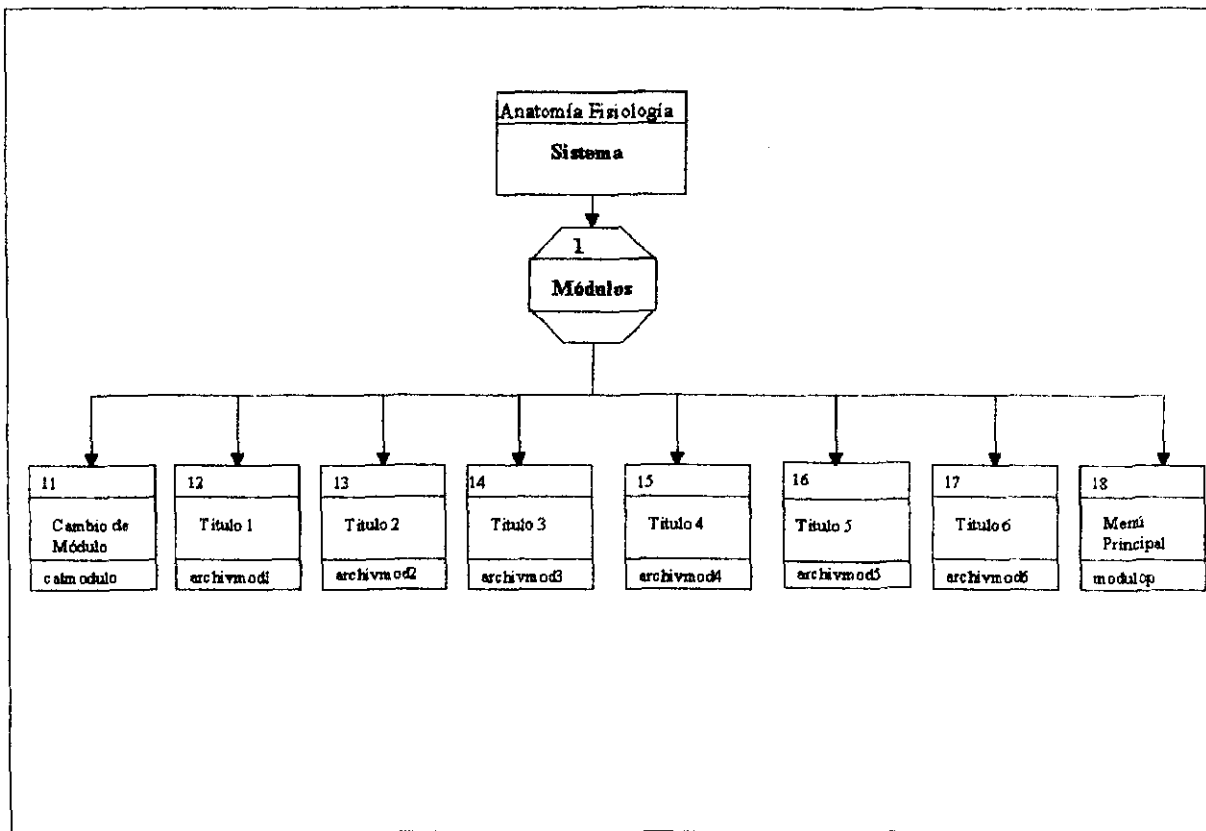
Anatomía Fisiología

Sistema

1

Módulos

11

Cambio de Módulo

calmodulo

12

Titulo 1

archivmod1

13

Titulo 2

archivmod2

14

Titulo 3

archivmod3

15

Titulo 4

archivmod4

16

Titulo 5

archivmod5

17

Titulo 6

archivmod6

18

Menú Principal

modulop